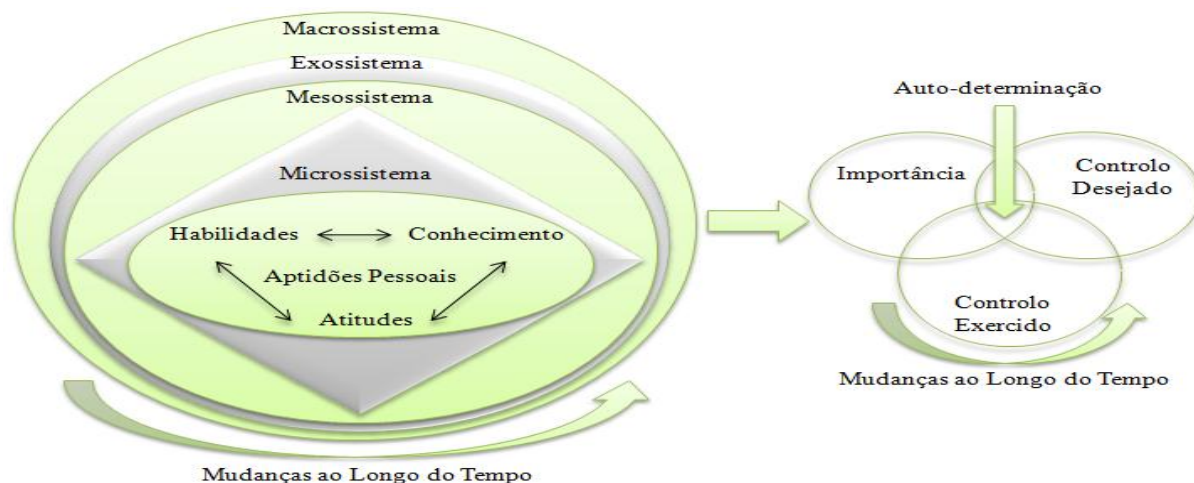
Macrossistema

Exossistema

Mesossistema

Microssistema

Habilidades ⟷ Conhecimento

Aptidões Pessoais

Atitudes

Mudanças ao Longo do Tempo

Auto-determinação

Importância

Controlo Desejado

Controlo Exercido

Mudanças ao Longo do Tempo